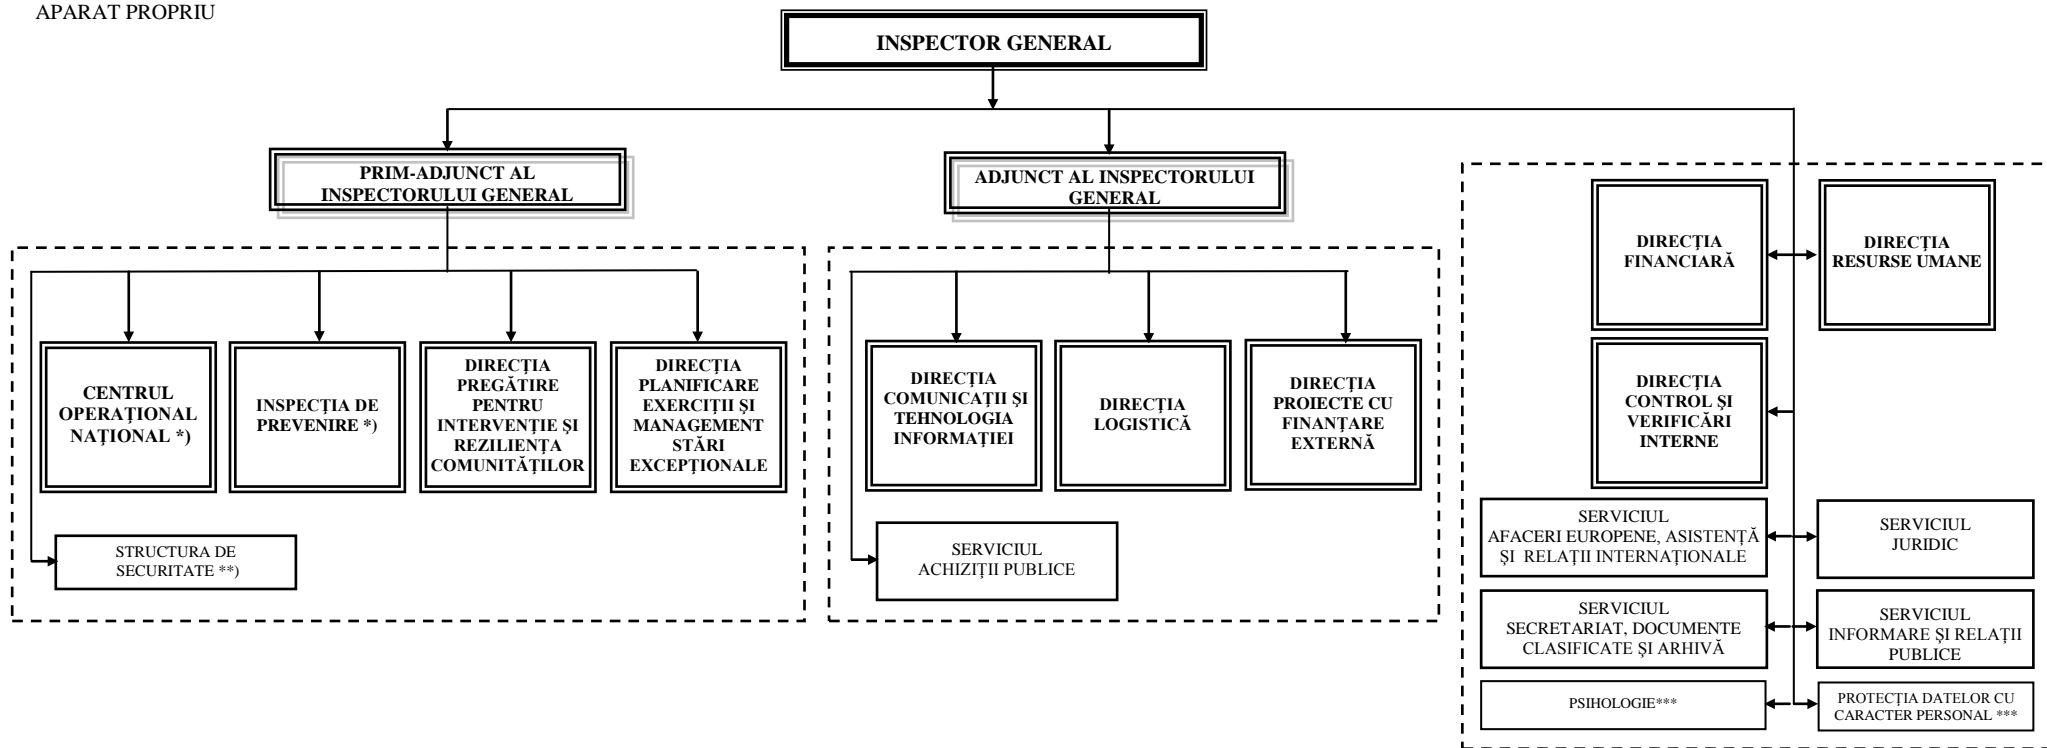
APARAT PROPRIU

INSPECTOR GENERAL

PRIM-ADJUNCT AL INSPECTORULUI GENERAL

ADJUNCT AL INSPECTORULUI GENERAL

CENTRUL OPERAȚIONAL NAȚIONAL *)

INSPECȚIA DE PREVENIRE *)

DIRECȚIA PREGĂTIRE PENTRU INTERVENȚIE ȘI REZILIENȚA COMUNITĂȚILOR

DIRECȚIA PLANIFICARE EXERCIȚII ȘI MANAGEMENT STĂRI EXCEPȚIONALE

STRUCTURA DE SECURITATE **)

DIRECȚIA COMUNICAȚII ȘI TEHNOLOGIA INFORMAȚIEI

DIRECȚIA LOGISTICĂ

DIRECȚIA PROIECTE CU FINANȚARE EXTERNĂ

SERVICIUL ACHIZIȚII PUBLICE

DIRECȚIA FINANCIARĂ

DIRECȚIA RESURSE UMANE

DIRECȚIA CONTROL ȘI VERIFICĂRI INTERNE

SERVICIUL AFACERI EUROPENE, ASISTENȚĂ ȘI RELAȚII INTERNAȚIONALE

SERVICIUL JURIDIC

SERVICIUL SECRETARIAT, DOCUMENTE CLASIFICATE ȘI ARHIVĂ

SERVICIUL INFORMARE ȘI RELAȚII PUBLICE

PSIHOLOGIE***

PROTECȚIA DATELOR CU CARACTER PERSONAL ***